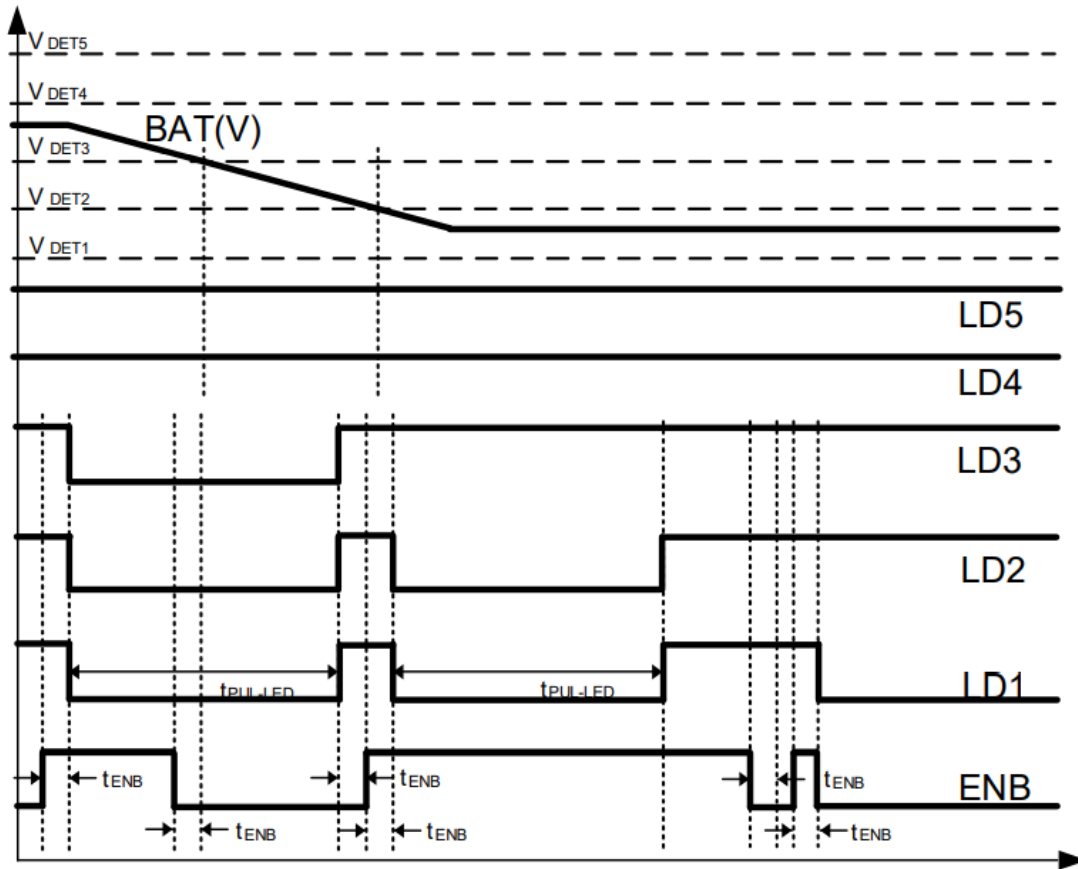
$V_{DET5}$

$V_{DET4}$

BAT(V)

$V_{DET3}$

$V_{DET2}$

$V_{DET1}$

LD5

LD4

LD3

LD2

$t_{PUL\text{-}LED}$

$t_{PUL\text{-}LED}$

LD1

$t_{ENB}$

$t_{ENB}$

$t_{ENB}$

ENB

$t_{ENB}$

$t_{ENB}$

$t_{ENB}$